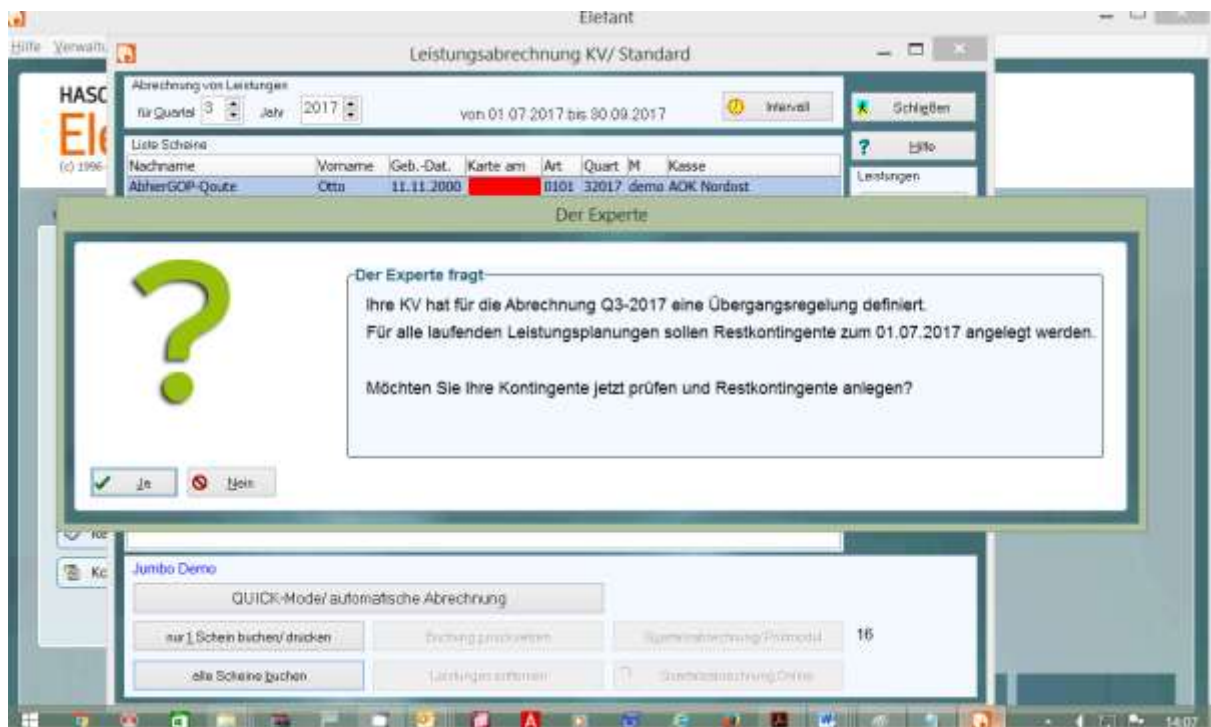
Elefant

Hilfe Verwaltu

HASC
El
(c) 1996-

Leistungsabrechnung KV/ Standard

Abrechnung von Leistungen
für Quartal 3 Jahr 2017
von 01.07.2017 bis 30.09.2017
Intervall

Schließen
Hilfe
Leistungen

Liste Scheine

| Nachname | Vorname | Geb.-Dat. | Karte am | Art | Quart | M | Kasse |
|---|---|---|---|---|---|---|---|
| AbherGOP-Qoute | Otto | 11.11.2000 | | 0101 | 32017 | demo | AOK Nordost |

Der Experte

Der Experte fragt

Ihre KV hat für die Abrechnung Q3-2017 eine Übergangsregelung definiert.
Für alle laufenden Leistungsplanungen sollen Restkontingente zum 01.07.2017 angelegt werden.

Möchten Sie Ihre Kontingente jetzt prüfen und Restkontingente anlegen?

Ja
Nein

Ko

Jumbo Demo

QUICK-Mode/ automatische Abrechnung

nur 1 Schein buchen/ drucken
Buchung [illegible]
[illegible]
16

alle Scheine buchen
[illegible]
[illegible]

14:07